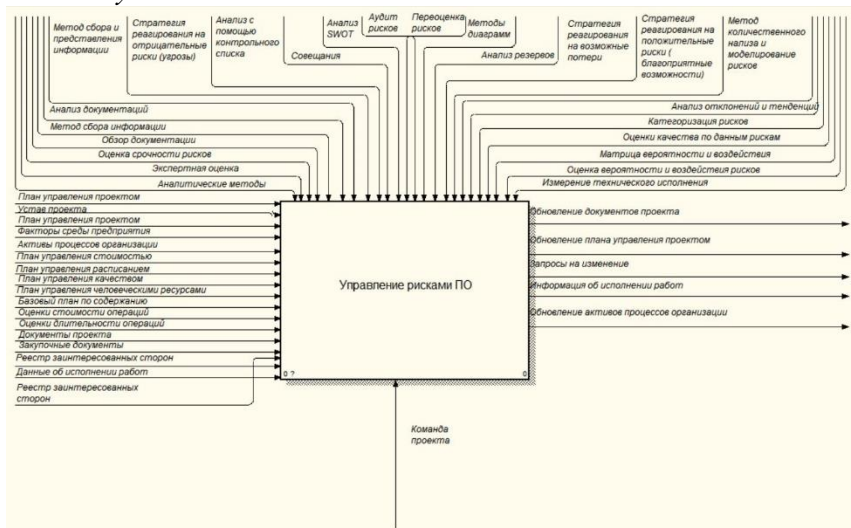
Метод сбора и представления информации

Стратегия реагирования на отрицательные риски (угрозы)

Анализ с помощью контрольного списка

Совещания

Анализ SWOT

Аудит рисков

Переоценка рисков

Методы диаграмм

Анализ резервов

Стратегия реагирования на возможные потери

Стратегия реагирования на положительные риски ( благоприятные возможности)

Метод количественного нализа и моделирование рисков

Анализ документаций

Метод сбора информации

Обзор документации

Оценка срочности рисков

Экспертная оценка

Аналитические методы

Анализ отклонений и тенденций

Категоризация рисков

Оценки качества по данным рискам

Матрица вероятности и воздействия

Оценка вероятности и воздействия рисков

Измерение технического исполнения

План управления проектом
Устав проекта
План управления проектом
Факторы среды предприятия
Активы процессов организации
План управления стоимостью
План управления расписанием
План управления качеством
План управления человеческими ресурсами
Базовый план по содержанию
Оценки стоимости операций
Оценки длительности операций
Документы проекта
Закупочные документы
Реестр заинтересованных сторон
Данные об исполнении работ
Реестр заинтересованных сторон

Управление рисками ПО

0 ?

0

Обновление документов проекта

Обновление плана управления проектом

Запросы на изменение

Информация об исполнении работ

Обновление активов процессов организации

Команда проекта